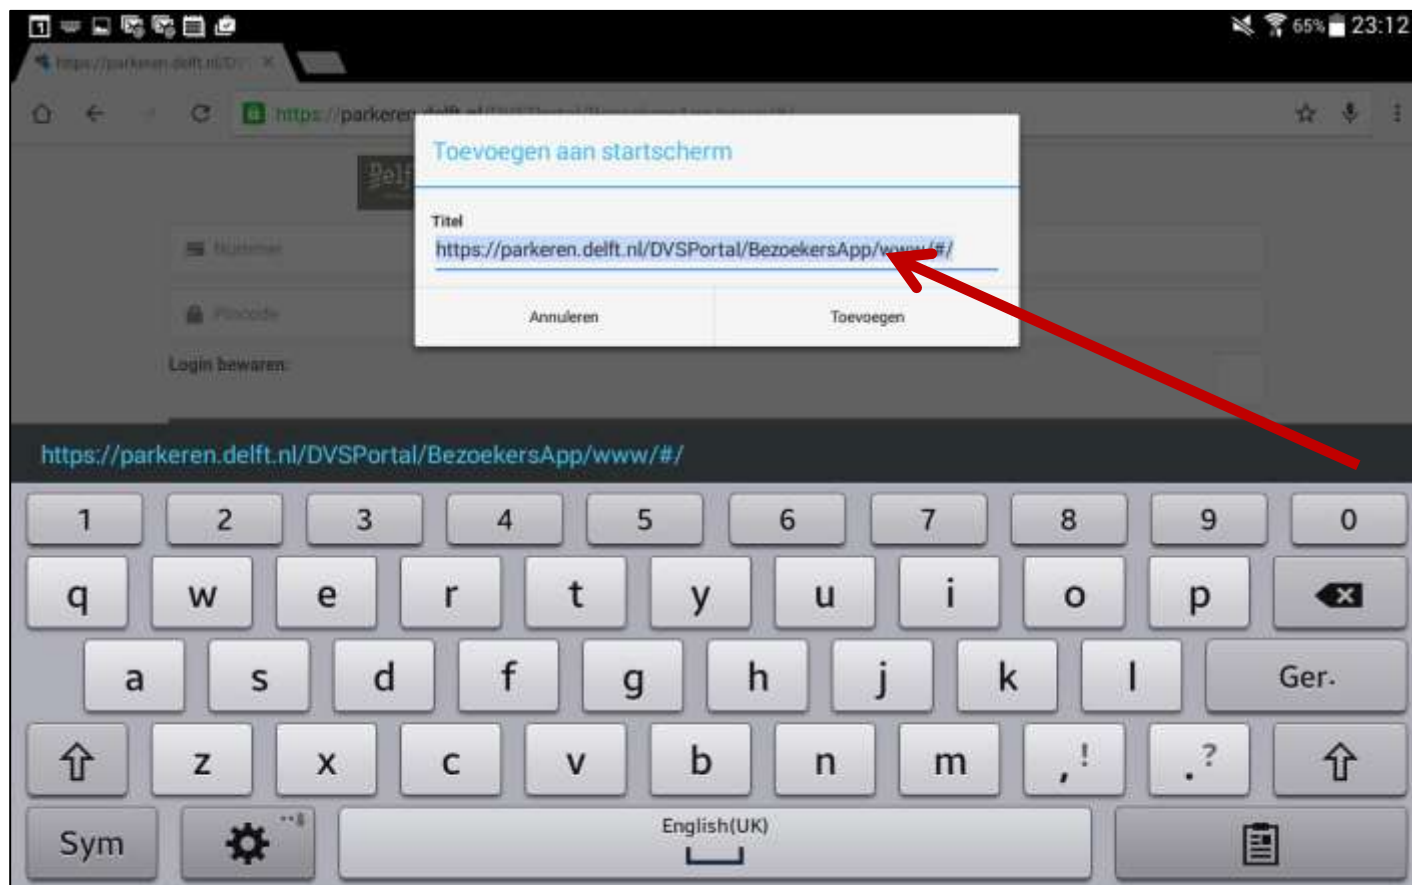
65% 23:12

https://parkeren.delft.nl/D/ ×

https://parkeren.delft.nl/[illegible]

Delft

Nummer

Pincode

Login bewaren:

Toevoegen aan startscherm

Titel

https://parkeren.delft.nl/DVSPortal/BezoekersApp/www/#/

Annuleren

Toevoegen

https://parkeren.delft.nl/DVSPortal/BezoekersApp/www/#/

1 2 3 4 5 6 7 8 9 0

q w e r t y u i o p

a s d f g h j k l Ger.

z x c v b n m ,! .?

Sym

English(UK)